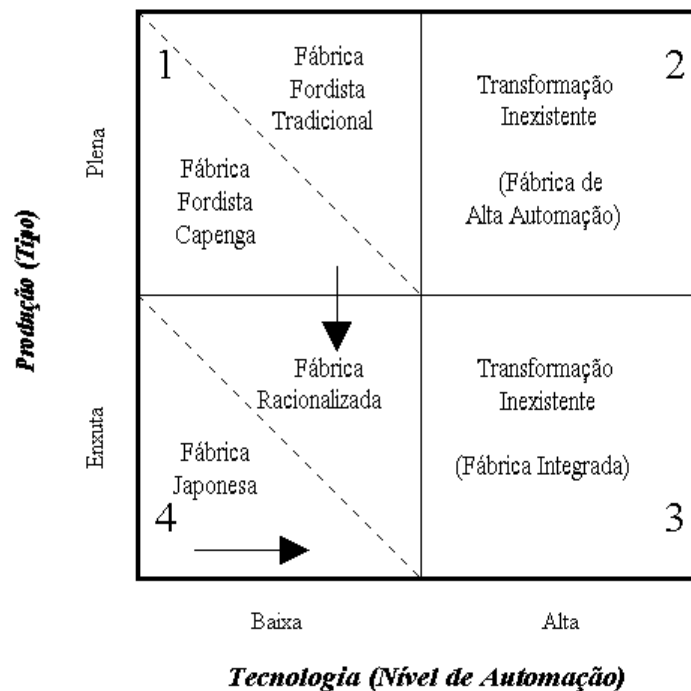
1

Fábrica Fordista Tradicional

Fábrica Fordista Capenga

2

Transformação Inexistente

(Fábrica de Alta Automação)

Fábrica Racionalizada

Fábrica Japonesa

4

Transformação Inexistente

(Fábrica Integrada)

3

Plena

Enxuta

Produção (Tipo)

Baixa

Alta

Tecnologia (Nível de Automação)